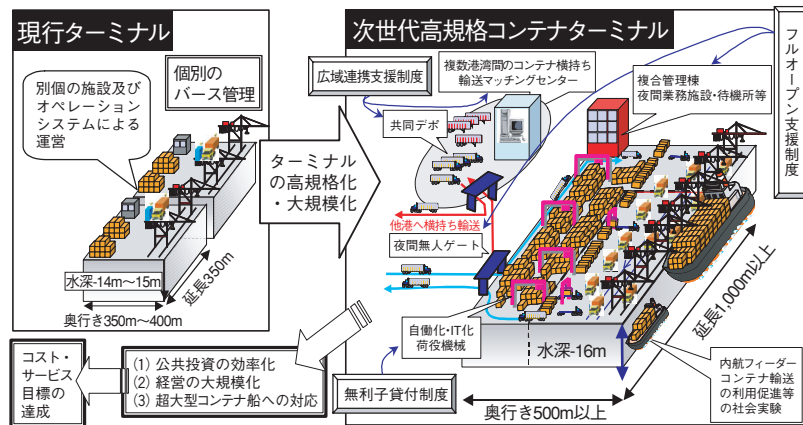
現行ターミナル

別個の施設及びオペレーションシステムによる運営

個別のバース管理

水深-14m～15m

延長350m

奥行き350m～400m

ターミナルの高規格化・大規模化

次世代高規格コンテナターミナル

フルオープン支援制度

広域連携支援制度

複数港湾間のコンテナ横持ち輸送マッチングセンター

共同デポ

複合管理棟
夜間業務施設・待機所等

他港へ横持ち輸送

夜間無人ゲート

延長1,000m以上

自動化・IT化荷役機械

水深-16m

内航フィーダーコンテナ輸送の利用促進等の社会実験

無利子貸付制度

奥行き500m以上

コスト・サービス目標の達成

(1) 公共投資の効率化
(2) 経営の大規模化
(3) 超大型コンテナ船への対応